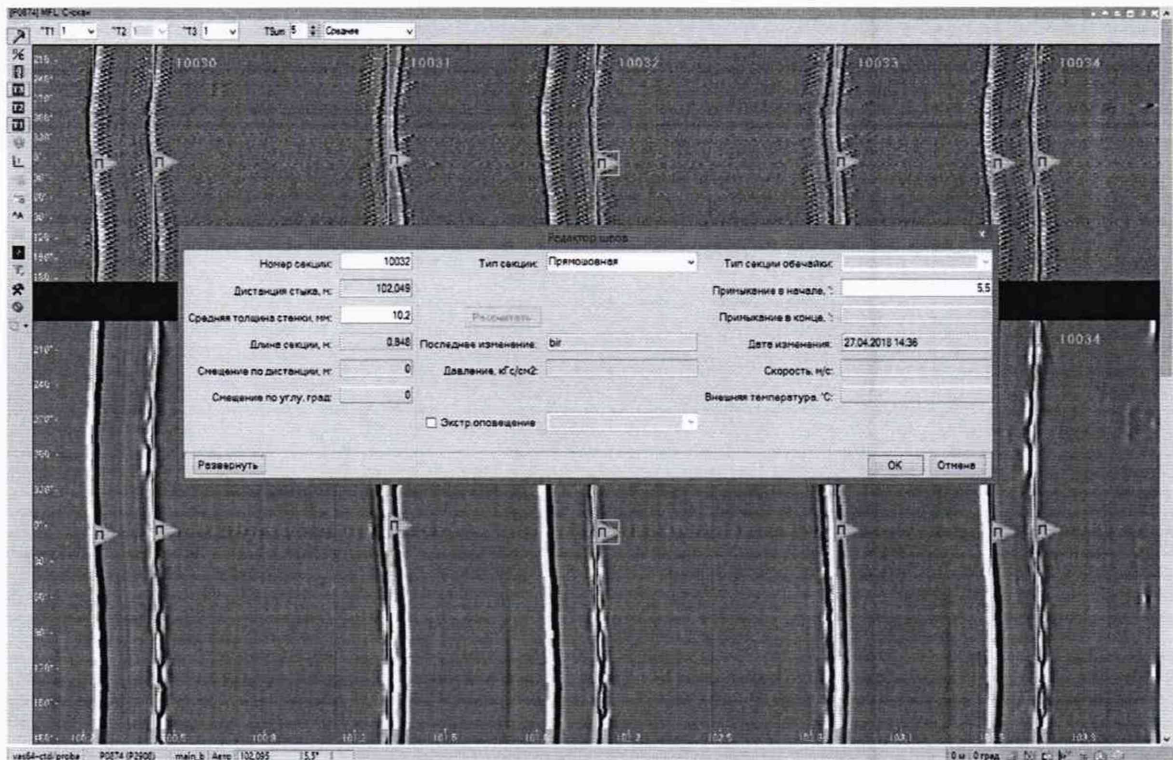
[P0874] MFL: Сжатие

*T1 1 *T2 1 *T3 1 TSum 5 Сжатие

10030 10031 10032 10033 10034

Редактор швов

Номер секции: 10032
Тип секции: Прямошовная
Тип секции обечайки:
Дистанция стыка, м: 102,049
Примыкание в начале, °: 5.5
Средняя толщина стенки, мм: 10.2
Рассчитать
Примыкание в конце, °:
Длина секции, м: 0,946
Последнее изменение: bir
Дата изменения: 27.04.2018 14:36
Смещение по дистанции, м: 0
Давление, кГс/см2:
Скорость, м/с:
Смещение по углу, град: 0
Внешняя температура, °C:
Экстр.оповещение

Развернуть
OK Отмена

10034

main_b Авто 102,095 5.5°